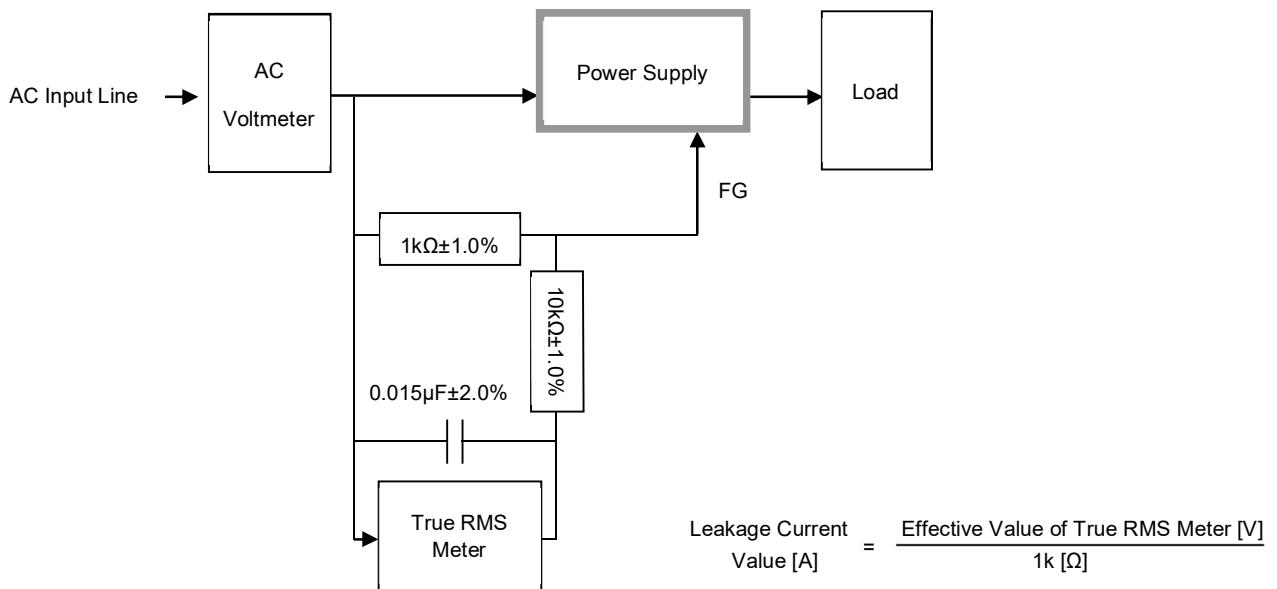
AC Input Line

AC Voltmeter

Power Supply

Load

FG

1kΩ±1.0%

10kΩ±1.0%

0.015μF±2.0%

True RMS Meter

Leakage Current Value [A] $=$ $\frac{\text{Effective Value of True RMS Meter [V]}}{\text{1k [Ω]}}$